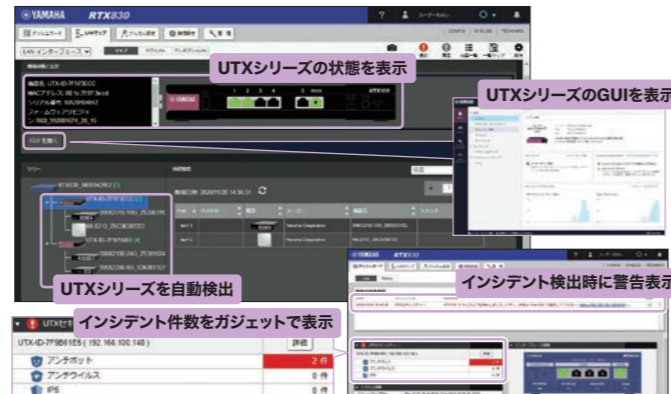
YAMAHA RTX830
UTXシリーズの状態を表示
UTXシリーズのGUIを表示
UTXシリーズを自動検出
インシデント検出時に警告表示
インシデント件数をガジェットで表示
UTX-ID-7FSB61E5 ( 192.168.100.148 )
詳細
アンチボット
2 件
アンチウイルス
0 件
IPS
0 件